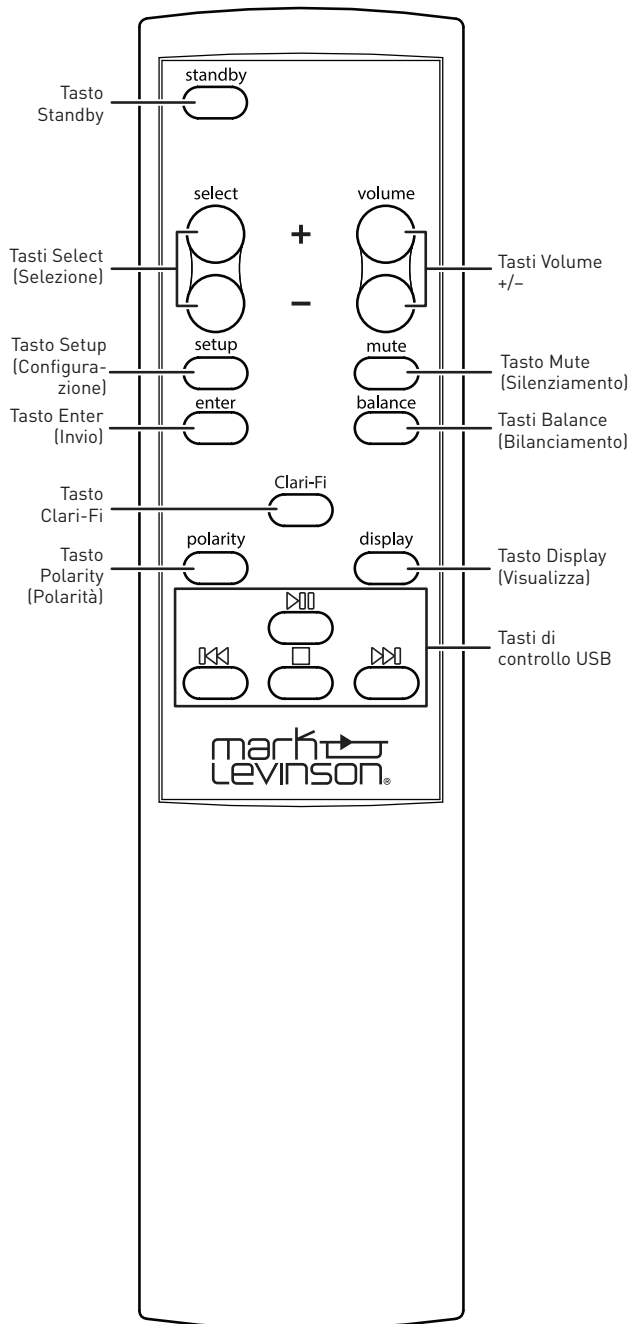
Tasto Standby

standby

select

volume

+

–

Tasti Select (Selezione)

Tasti Volume +/–

setup

mute

Tasto Setup (Configurazione)

Tasto Mute (Silenziamento)

enter

balance

Tasto Enter (Invio)

Tasti Balance (Bilanciamento)

Clari-Fi

Tasto Clari-Fi

polarity

display

Tasto Polarity (Polarità)

Tasto Display (Visualizza)

Tasti di controllo USB

mark Levinson®